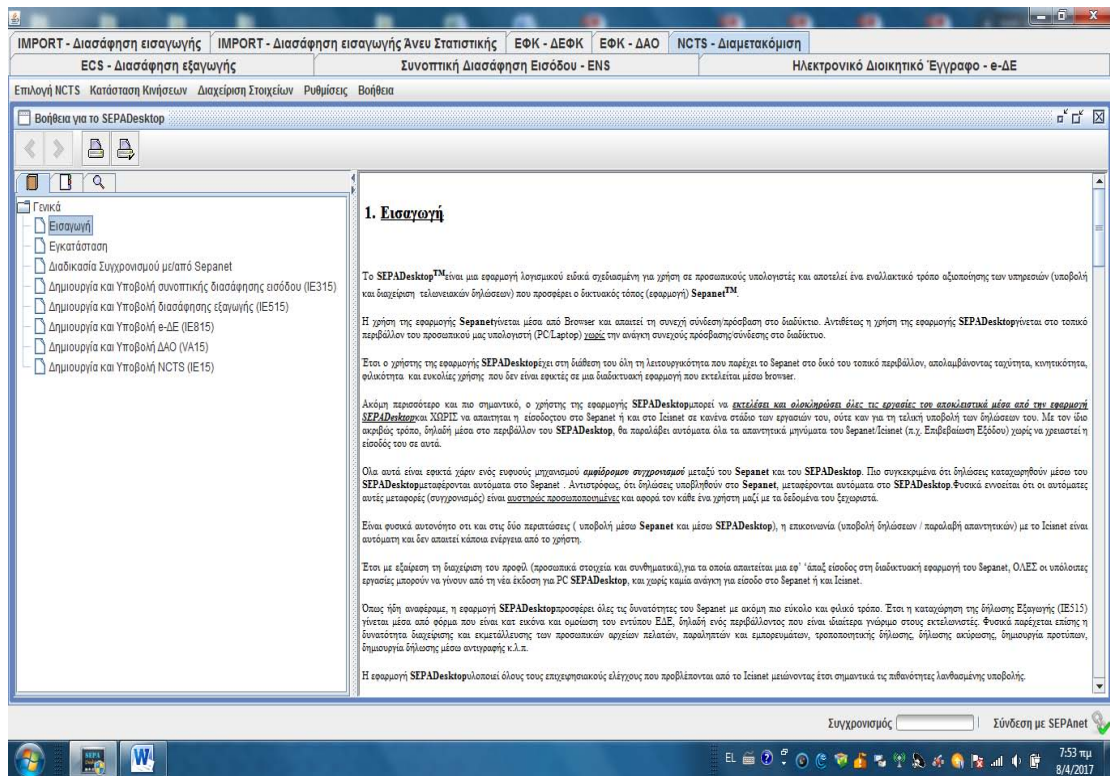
IMPORT - Διασάφηση εισαγωγής | IMPORT - Διασάφηση εισαγωγής Άνευ Στατιστικής | ΕΦΚ - ΔΕΦΚ | ΕΦΚ - ΔΑΟ | NCTS - Διαμετακόμιση

ECS - Διασάφηση εξαγωγής | Συνοπτική Διασάφηση Εισόδου - ENS | Ηλεκτρονικό Διοικητικό Έγγραφο - e-ΔΕ

Επιλογή NCTS Κατάσταση Κινήσεων Διαχείριση Στοιχείων Ρυθμίσεις Βοήθεια

Βοήθεια για το SEPADesktop

Γενικά
Εισαγωγή
Εγκατάσταση
Διαδικασία Συγχρονισμού με/από Sepanet
Δημιουργία και Υποβολή συνοπτικής διασάφησης εισόδου (IE315)
Δημιουργία και Υποβολή διασάφησης εξαγωγής (IE515)
Δημιουργία και Υποβολή e-ΔΕ (IE815)
Δημιουργία και Υποβολή ΔΑΟ (VA15)
Δημιουργία και Υποβολή NCTS (IE15)

1. Εισαγωγή

Το SEPADesktop$^{TM}$είναι μια εφαρμογή λογισμικού ειδικά σχεδιασμένη για χρήση σε προσωπικούς υπολογιστές και αποτελεί ένα εναλλακτικό τρόπο αξιοποίησης των υπηρεσιών (υποβολή και διαχείριση τελωνειακών δηλώσεων) που προσφέρει ο δικτυακός τόπος (εφαρμογή) Sepanet$^{TM}$.

Η χρήση της εφαρμογής Sepanetγίνεται μέσα από Browser και απαιτεί τη συνεχή σύνδεση/πρόσβαση στο διαδίκτυο. Αντίθετως η χρήση της εφαρμογής SEPADesktopγίνεται στο τοπικό περιβάλλον του προσωπικού μας υπολογιστή (PC/Laptop) χωρίς την ανάγκη συνεχούς πρόσβασης/σύνδεσης στο διαδίκτυο.

Έτσι ο χρήστης της εφαρμογής SEPADesktopέχει στη διάθεση του όλη τη λειτουργικότητα που παρέχει το Sepanet στο δικό του τοπικό περιβάλλον, απολαμβάνοντας ταχύτητα, κινητικότητα, φιλικότητα και ευκολίες χρήσης που δεν είναι εφικτές σε μια διαδικτυακή εφαρμογή που εκτελείται μέσω browser.

Ακόμη περισσότερο και πιο σημαντικό, ο χρήστης της εφαρμογής SEPADesktopμπορεί να εκτελέσει και ολοκληρώσει όλες τις εργασίες του αποκλειστικά μέσα από την εφαρμογή SEPADesktopκαι ΧΩΡΙΣ να απαιτηται η είσοδοςτου στο Sepanet ή και στο Icisnet σε κανένα στάδιο των εργασιών του, ούτε καν για τη τελική υποβολή των δηλώσεων του. Με τον ίδιο ακριβώς τρόπο, δηλαδή μέσα στο περιβάλλον του SEPADesktop, θα παραλάβει αυτόματα όλα τα απαντητικά μηνύματα του Sepanet/Icisnet (π.χ. Επιβεβαίωση Εξόδου) χωρίς να χρειαστεί η είσοδός του σε αυτά.

Όλα αυτά είναι εφικτά χάριν ενός ευφυούς μηχανισμού αμφίδρομου συγχρονισμού μεταξύ του Sepanet και του SEPADesktop. Πιο συγκεκριμένα ότι δηλώσεις καταχωρηθούν μέσω του SEPADesktopμεταφέρονται αυτόματα στο Sepanet . Αντιστρόφως, ότι δηλώσεις υποβληθούν στο Sepanet, μεταφέρονται αυτόματα στο SEPADesktop.Φυσικά εννοείται ότι οι αυτόματες αυτές μεταφορές (συγχρονισμός) είναι αυστηρώς προσωποποιημένες και αφορά τον κάθε ένα χρήστη μαζί με τα δεδομένα του ξεχωριστά.

Είναι φυσικά αυτονόητο οτι και στις δύο περιπτώσεις ( υποβολή μέσω Sepanet και μέσω SEPADesktop), η επικοινωνία (υποβολή δηλώσεων / παραλαβή απαντητικών) με το Icisnet είναι αυτόματη και δεν απαιτεί κάποια ενέργεια από το χρήστη.

Έτσι με εξαίρεση τη διαχείριση του προφίλ (προσωπικά στοιχεία και συνθηματικά),για τα οποία απαιτείται μια εφ' άπαξ είσοδος στη διαδικτυακή εφαρμογή του Sepanet, ΟΛΕΣ οι υπόλοιπες εργασίες μπορούν να γίνουν από τη νέα έκδοση για PC SEPADesktop, και χωρίς καμία ανάγκη για είσοδο στο Sepanet ή και Icisnet.

Όπως ήδη αναφέραμε, η εφαρμογή SEPADesktopπροσφέρει όλες τις δυνατότητες του Sepanet με ακόμη πιο εύκολο και φιλικό τρόπο. Έτσι η καταχώρηση της δήλωσης Εξαγωγής (IE515) γίνεται μέσα από φόρμα που είναι κατ εικόνα και ομοίωση του εντύπου ΕΔΕ, δηλαδή ενός περιβάλλοντος που είναι ιδιαίτερα γνώριμο στους εκτελωνιστές. Φυσικά παρέχεται επίσης η δυνατότητα διαχείρισης και εκμετάλλευσης των προσωπικών αρχείων πελατών, παραληπτών και εμπορευμάτων, τροποποιητικής δήλωσης, δήλωσης ακύρωσης, δημιουργία προτύπων, δημιουργία δήλωσης μέσω αντιγραφής κ.λ.π.

Η εφαρμογή SEPADesktopυλοποιεί όλους τους επιχειρησιακούς ελέγχους που προβλέπονται από το Icisnet μειώνοντας έτσι σημαντικά τις πιθανότητες λανθασμένης υποβολής.

Συγχρονισμός | Σύνδεση με SEPAnet

EL 7:53 πμ 8/4/2017